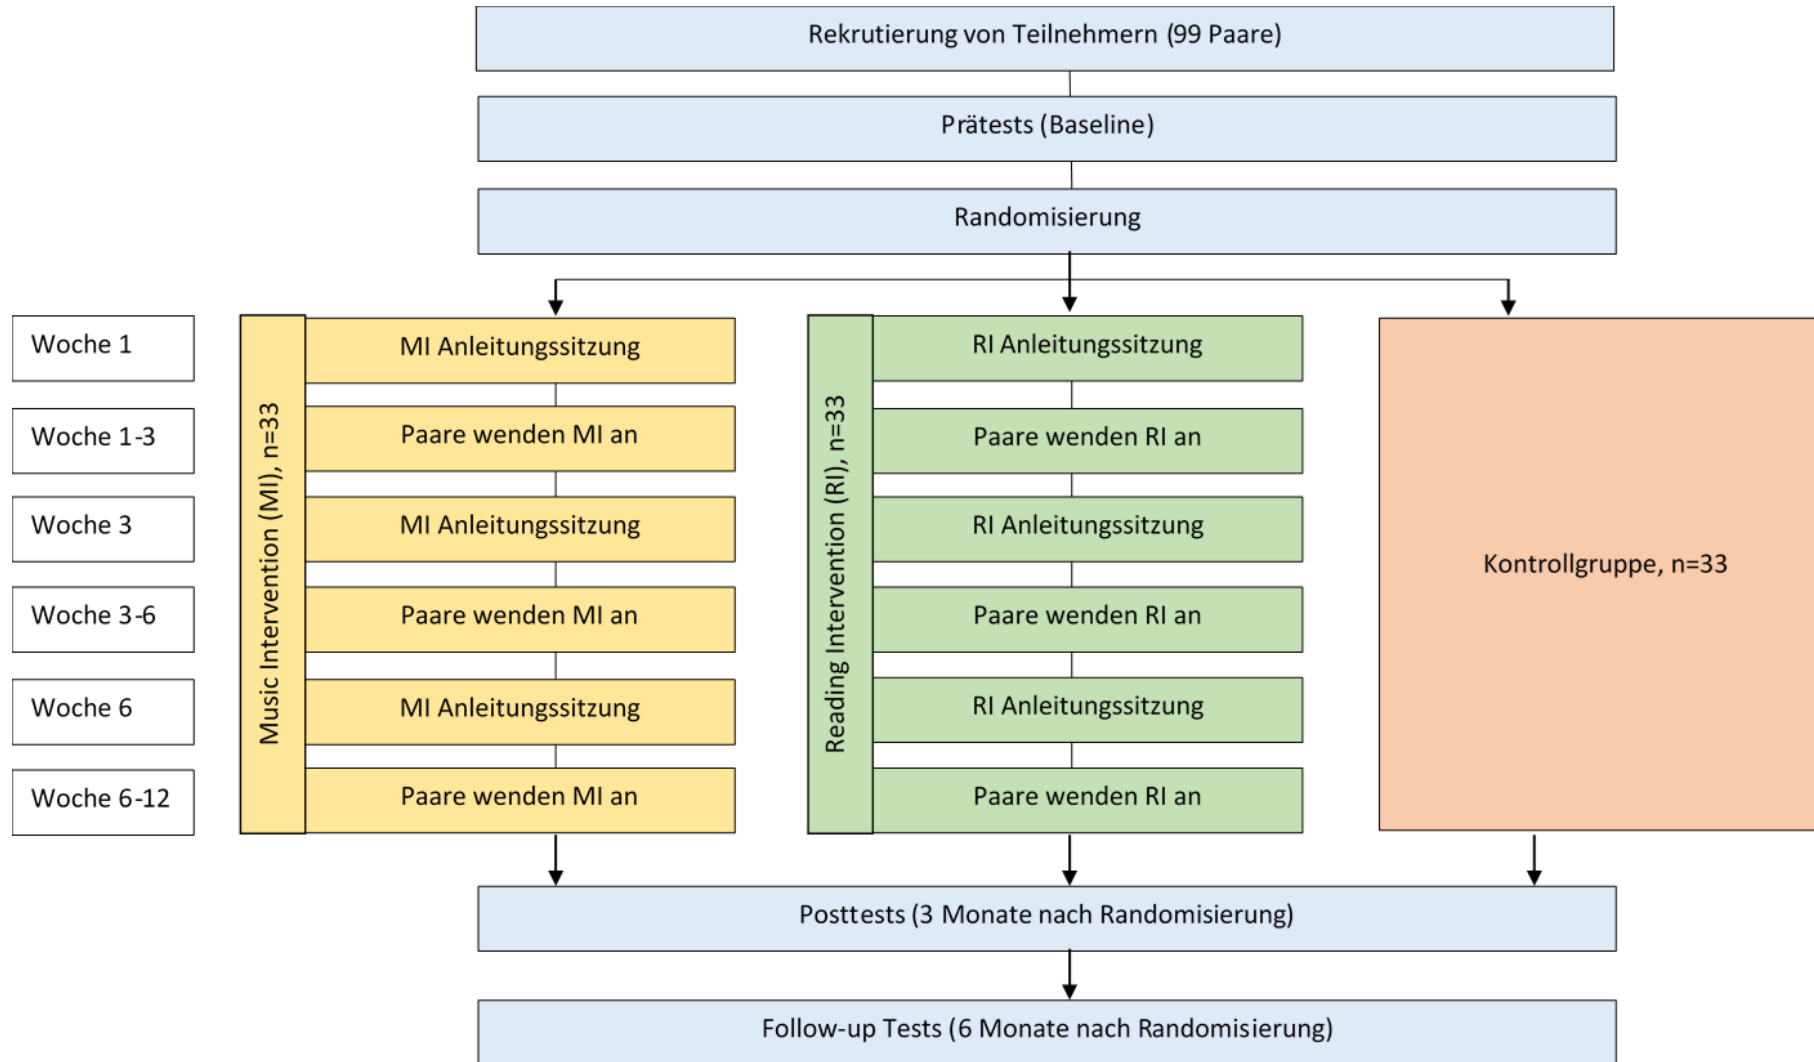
Rekrutierung von Teilnehmern (99 Paare)

Prätests (Baseline)

Randomisierung

Woche 1

Woche 1-3

Woche 3

Woche 3-6

Woche 6

Woche 6-12

Music Intervention (MI), n=33

MI Anleitungssitzung

Paare wenden MI an

MI Anleitungssitzung

Paare wenden MI an

MI Anleitungssitzung

Paare wenden MI an

Reading Intervention (RI), n=33

RI Anleitungssitzung

Paare wenden RI an

RI Anleitungssitzung

Paare wenden RI an

RI Anleitungssitzung

Paare wenden RI an

Kontrollgruppe, n=33

Posttests (3 Monate nach Randomisierung)

Follow-up Tests (6 Monate nach Randomisierung)